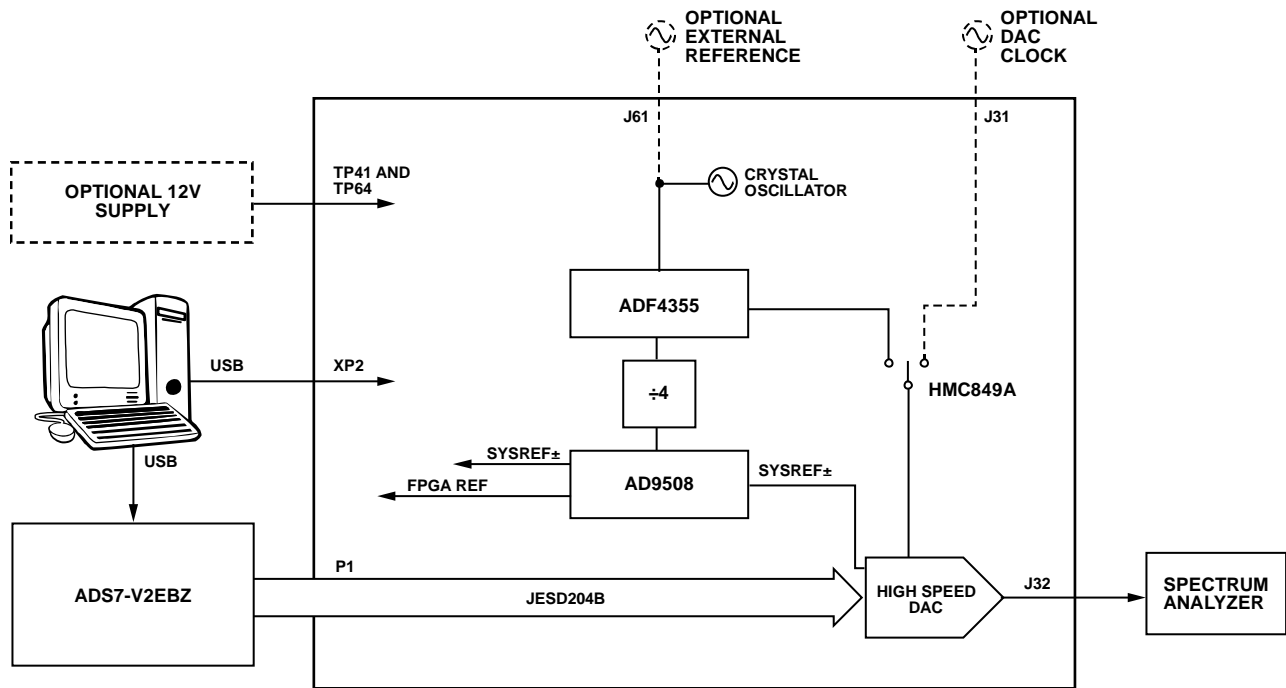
OPTIONAL EXTERNAL REFERENCE

OPTIONAL DAC CLOCK

J61

J31

OPTIONAL 12V SUPPLY

TP41 AND TP64

CRYSTAL OSCILLATOR

ADF4355

USB

XP2

HMC849A

÷4

USB

SYSREF±

SYSREF±

FPGA REF

AD9508

ADS7-V2EBZ

P1

JESD204B

HIGH SPEED DAC

J32

SPECTRUM ANALYZER